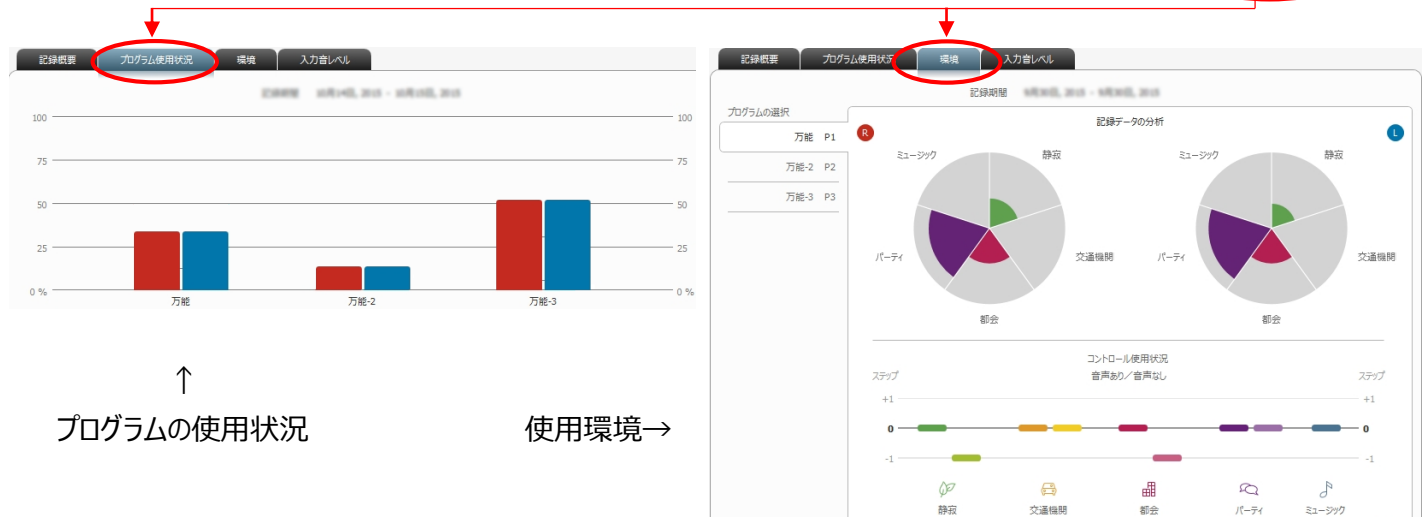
記録概要 プログラム使用状況 環境 入力音レベル

記録期間 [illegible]

100 100
75 75
50 50
25 25
0 % 0 %

万能 万能-2 万能-3

↑
プログラムの使用状況

使用環境→

記録概要 プログラム使用状況 環境 入力音レベル

記録期間 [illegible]

プログラムの選択
万能 P1
万能-2 P2
万能-3 P3

記録データの分析
R
L
ミュージック 静寂 パーティ 交通機関 都会
ミュージック 静寂 パーティ 交通機関 都会

コントロール使用状況
ステップ 音声あり／音声なし ステップ
+1 +1
0 0
-1 -1

静寂 交通機関 都会 パーティ ミュージック